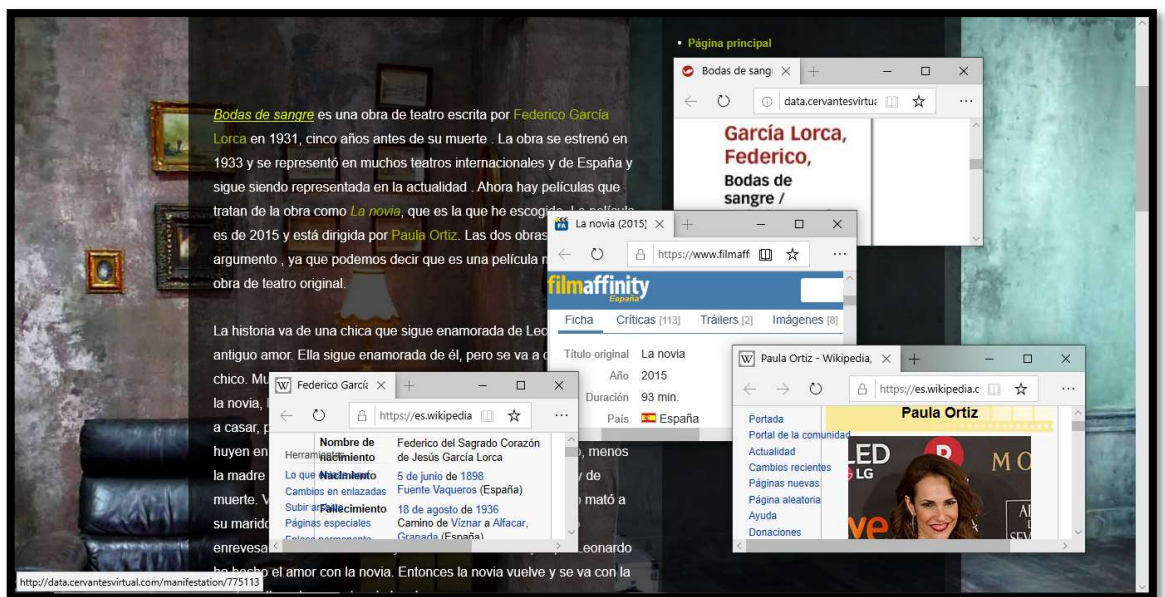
• Página principal

Bodas de sangre es una obra de teatro escrita por Federico García Lorca en 1931, cinco años antes de su muerte . La obra se estrenó en 1933 y se representó en muchos teatros internacionales y de España y sigue siendo representada en la actualidad . Ahora hay películas que tratan de la obra como La novia, que es la que he escogido. La película es de 2015 y está dirigida por Paula Ortiz. Las dos obras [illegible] argumento , ya que podemos decir que es una película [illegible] obra de teatro original.

La historia va de una chica que sigue enamorada de Leo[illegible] antiguo amor. Ella sigue enamorada de él, pero se va a c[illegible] chico. Mu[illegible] la novia, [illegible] a casar, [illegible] huyen en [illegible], menos la madre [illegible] y de muerte. V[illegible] mató a su marido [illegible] enrevesa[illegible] Leonardo ha hecho el amor con la novia. Entonces la novia vuelve y se va con la

Bodas de sangr ×
data.cervantesvirtua
García Lorca, Federico, Bodas de sangre /

La novia (2015) ×
https://www.filmaff
filmaffinity España
Ficha Críticas [113] Tráilers [2] Imágenes [8]
Título original La novia
Año 2015
Duración 93 min.
País España

Federico Garcí ×
https://es.wikipedia
Herramientas
Lo que enlaza aquí
Cambios en enlazadas
Subir archivo
Páginas especiales
Enlace permanente
Nombre de nacimiento Federico del Sagrado Corazón de Jesús García Lorca
Nacimiento 5 de junio de 1898 Fuente Vaqueros (España)
Fallecimiento 18 de agosto de 1936 Camino de Víznar a Alfacar, Granada (España)

Paula Ortiz - Wikipedia, ×
https://es.wikipedia.c
Portada
Portal de la comunidad
Actualidad
Cambios recientes
Páginas nuevas
Página aleatoria
Ayuda
Donaciones
Paula Ortiz
LED LG MO

http://data.cervantesvirtual.com/manifestation/775113